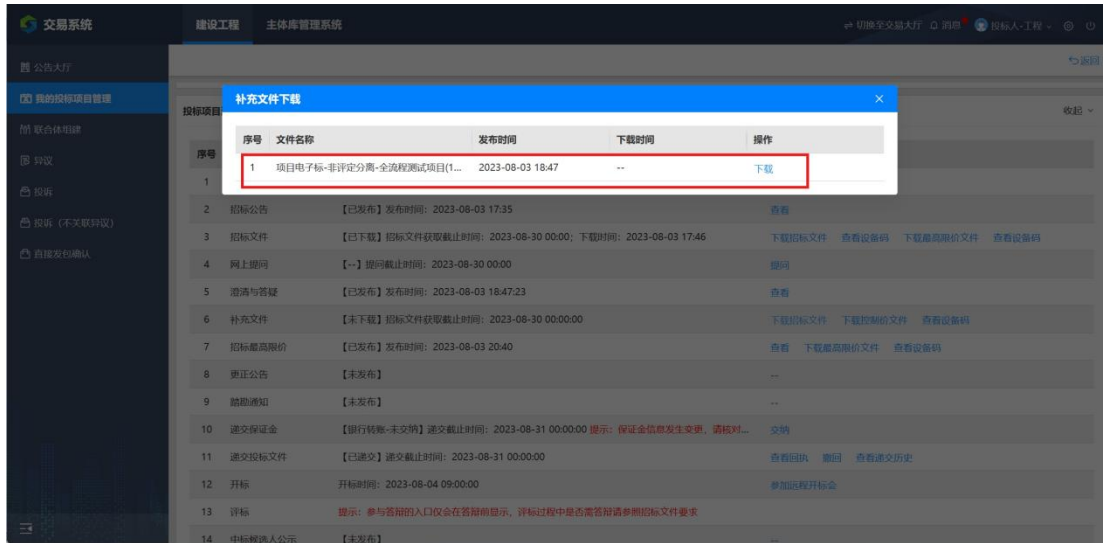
交易系统

建设工程　主体库管理系统

切换至交易大厅　消息　投标人-工程

公告大厅
我的投标项目管理
联合体组建
异议
投诉
投诉（不关联异议）
直接发包确认

返回

投标项目

收起

补充文件下载

| 序号 | 文件名称 | 发布时间 | 下载时间 | 操作 |
|---|---|---|---|---|
| 1 | 项目电子标-非评定分离-全流程测试项目(1... | 2023-08-03 18:47 | -- | 下载 |

| 序号 | | | |
|---|---|---|---|
| 1 | | | |
| 2 | 招标公告 | 【已发布】发布时间：2023-08-03 17:35 | 查看 |
| 3 | 招标文件 | 【已下载】招标文件获取截止时间：2023-08-30 00:00；下载时间：2023-08-03 17:46 | 下载招标文件　查看设备码　下载最高限价文件　查看设备码 |
| 4 | 网上提问 | 【--】提问截止时间：2023-08-30 00:00 | 提问 |
| 5 | 澄清与答疑 | 【已发布】发布时间：2023-08-03 18:47:23 | 查看 |
| 6 | 补充文件 | 【未下载】招标文件获取截止时间：2023-08-30 00:00:00 | 下载招标文件　下载控制价文件　查看设备码 |
| 7 | 招标最高限价 | 【已发布】发布时间：2023-08-03 20:40 | 查看　下载最高限价文件　查看设备码 |
| 8 | 更正公告 | 【未发布】 | -- |
| 9 | 踏勘通知 | 【未发布】 | -- |
| 10 | 递交保证金 | 【银行转账-未交纳】递交截止时间：2023-08-31 00:00:00 提示：保证金信息发生变更，请核对... | 交纳 |
| 11 | 递交投标文件 | 【已递交】递交截止时间：2023-08-31 00:00:00 | 查看回执　撤回　查看递交历史 |
| 12 | 开标 | 开标时间：2023-08-04 09:00:00 | 参加远程开标会 |
| 13 | 评标 | 提示：参与答辩的入口仅会在答辩前显示，评标过程中是否需答辩请参照招标文件要求 | |
| 14 | 中标候选人公示 | 【未发布】 | -- |